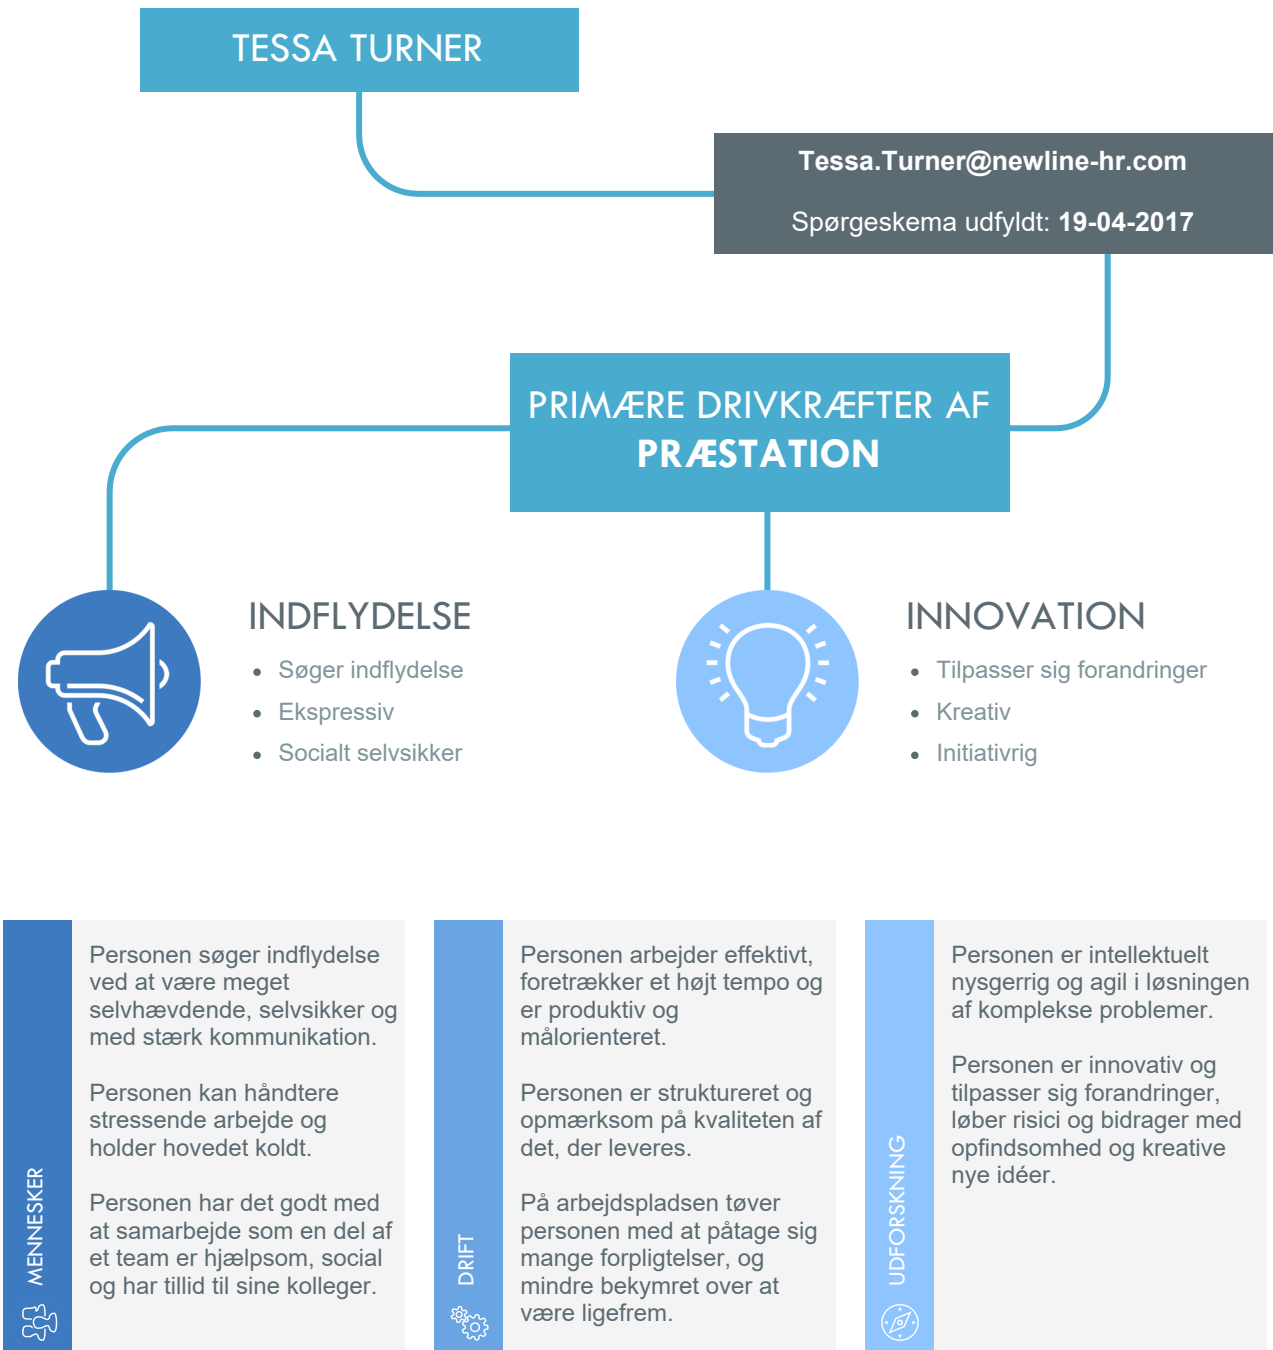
TESSA TURNER

Tessa.Turner@newline-hr.com

Spørgeskema udfyldt: 19-04-2017

PRIMÆRE DRIVKRÆFTER AF PRÆSTATION

INDFLYDELSE

- Søger indflydelse
- Ekspressiv
- Socialt selvsikker

INNOVATION

- Tilpasser sig forandringer
- Kreativ
- Initiativrig

MENNESKER

Personen søger indflydelse ved at være meget selvhævdende, selvsikker og med stærk kommunikation.

Personen kan håndtere stressende arbejde og holder hovedet koldt.

Personen har det godt med at samarbejde som en del af et team er hjælpsom, social og har tillid til sine kolleger.

DRIFT

Personen arbejder effektivt, foretrækker et højt tempo og er produktiv og målorienteret.

Personen er struktureret og opmærksom på kvaliteten af det, der leveres.

På arbejdspladsen tøver personen med at påtage sig mange forpligtelser, og mindre bekymret over at være ligefrem.

UDFORSKNING

Personen er intellektuelt nysgerrig og agil i løsningen af komplekse problemer.

Personen er innovativ og tilpasser sig forandringer, løber risici og bidrager med opfindsomhed og kreative nye idéer.